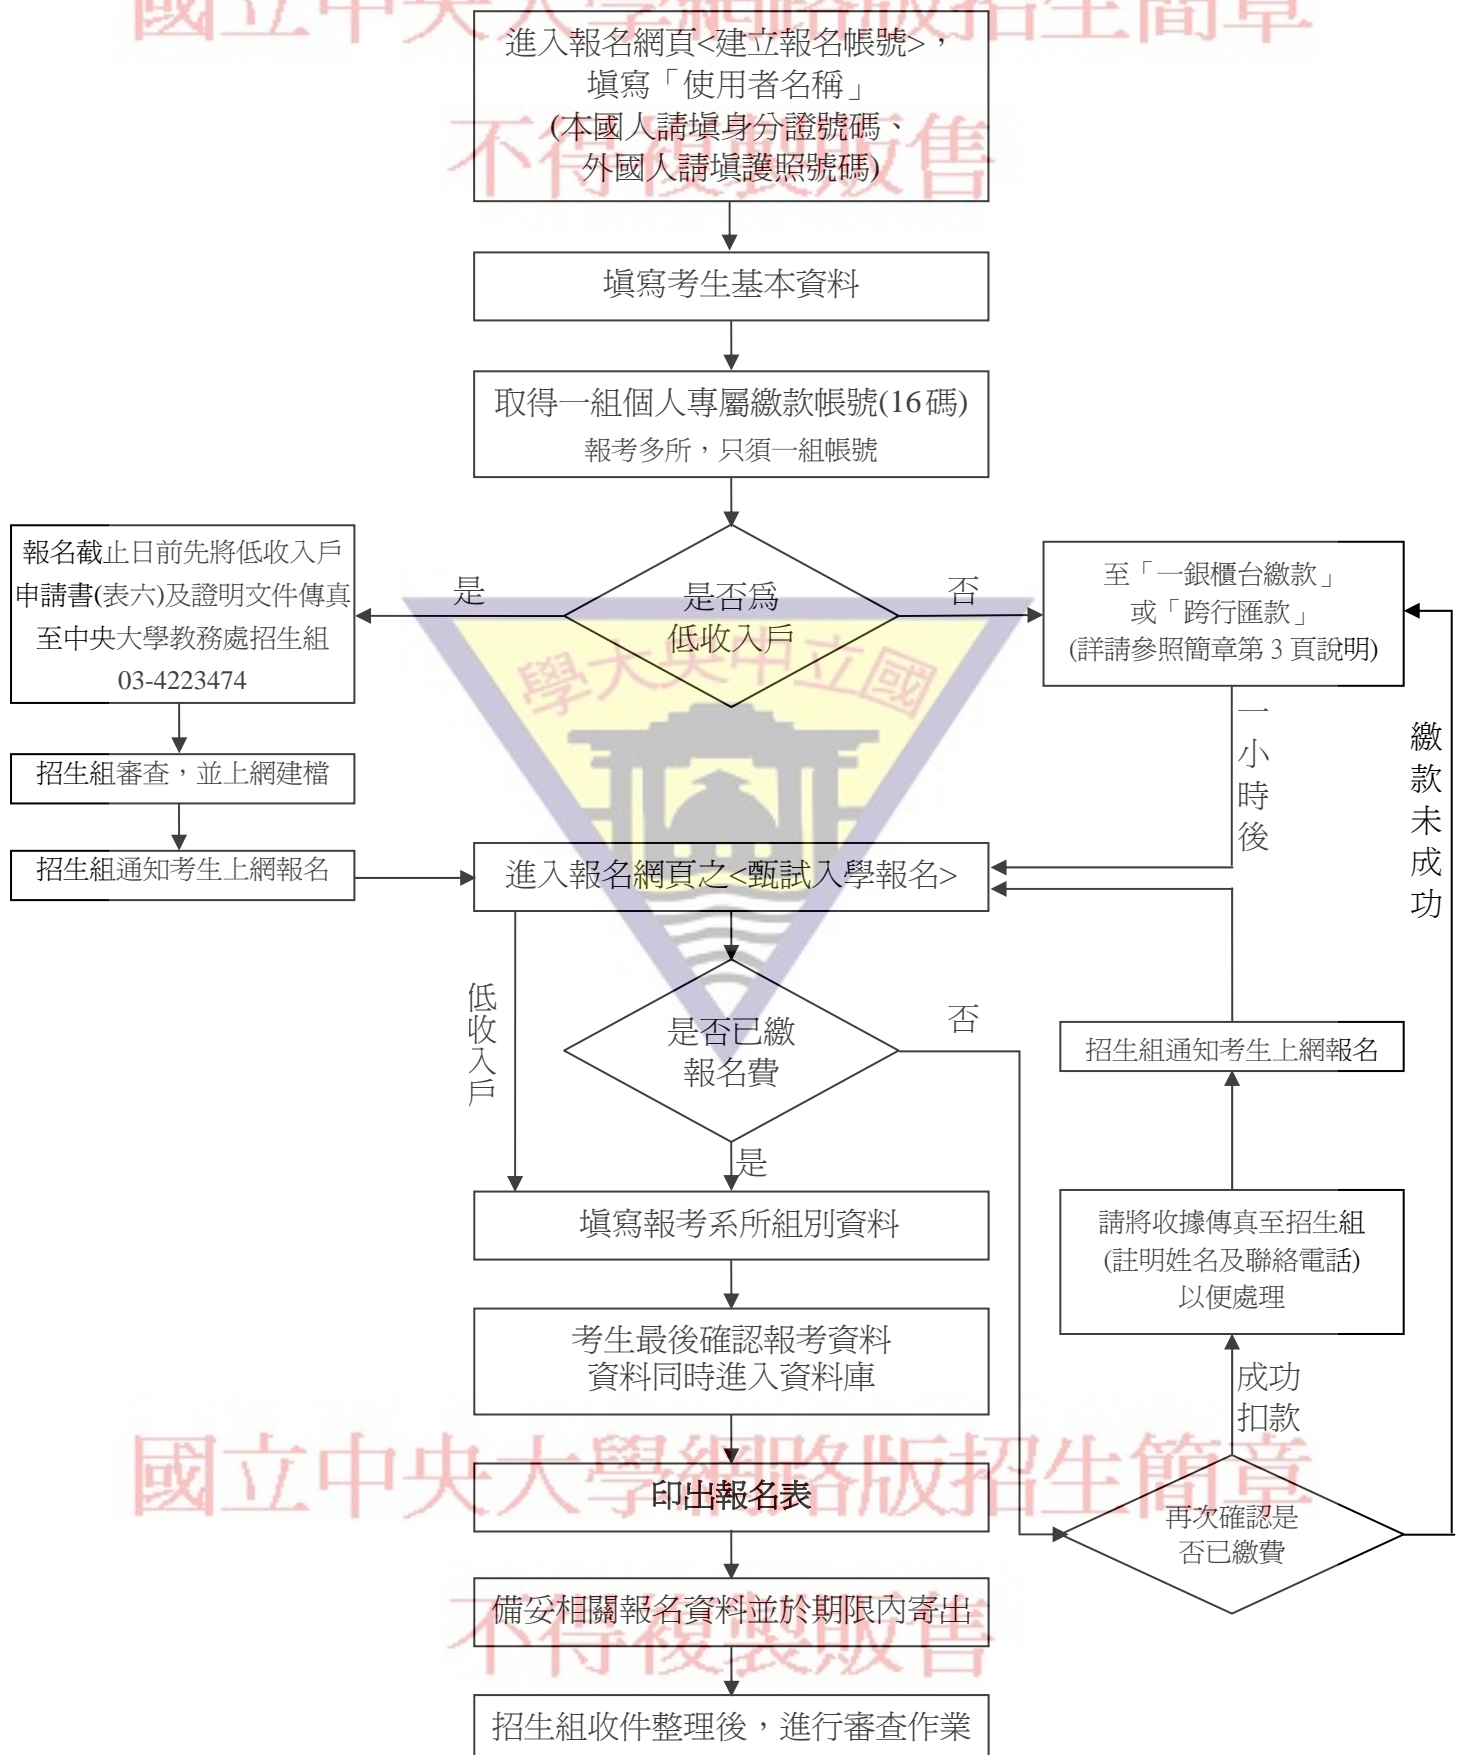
國立中央大學網路版招生簡章

進入報名網頁<建立報名帳號>，填寫「使用者名稱」(本國人請填身分證號碼、外國人請填護照號碼)

不得複製販售

填寫考生基本資料

取得一組個人專屬繳款帳號(16碼)
報考多所，只須一組帳號

是否為低收入戶

是

否

報名截止日前先將低收入戶申請書(表六)及證明文件傳真至中央大學教務處招生組 03-4223474

至「一銀櫃台繳款」或「跨行匯款」(詳請參照簡章第 3 頁說明)

國立中央大學

一小時後

繳款未成功

招生組審查，並上網建檔

招生組通知考生上網報名

進入報名網頁之<甄試入學報名>

低收入戶

是否已繳報名費

否

招生組通知考生上網報名

是

填寫報考系所組別資料

請將收據傳真至招生組(註明姓名及聯絡電話)以便處理

考生最後確認報考資料
資料同時進入資料庫

成功扣款

國立中央大學網路版招生簡章

印出報名表

再次確認是否已繳費

備妥相關報名資料並於期限內寄出

不得複製販售

招生組收件整理後，進行審查作業